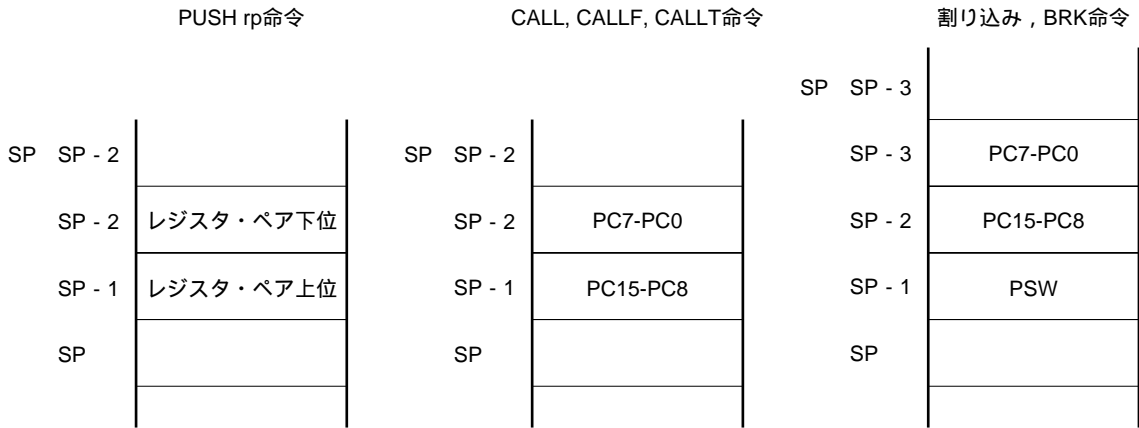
PUSH rp命令

SP SP - 2

SP - 2 レジスタ・ペア下位

SP - 1 レジスタ・ペア上位

SP

CALL, CALLF, CALLT命令

SP SP - 2

SP - 2 PC7-PC0

SP - 1 PC15-PC8

SP

割り込み，BRK命令

SP SP - 3

SP - 3 PC7-PC0

SP - 2 PC15-PC8

SP - 1 PSW

SP